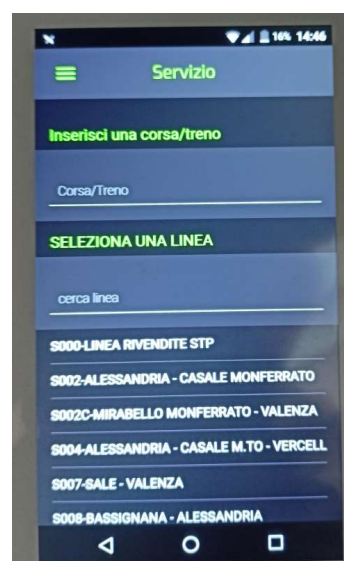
16% 14:46

Servizio

Inserisci una corsa/treno

Corsa/Treno

SELEZIONA UNA LINEA

cerca linea

S000-LINEA RIVENDITE STP

S002-ALESSANDRIA - CASALE MONFERRATO

S002C-MIRABELLO MONFERRATO - VALENZA

S004-ALESSANDRIA - CASALE M.TO - VERCELL

S007-SALE - VALENZA

S008-BASSIGNANA - ALESSANDRIA